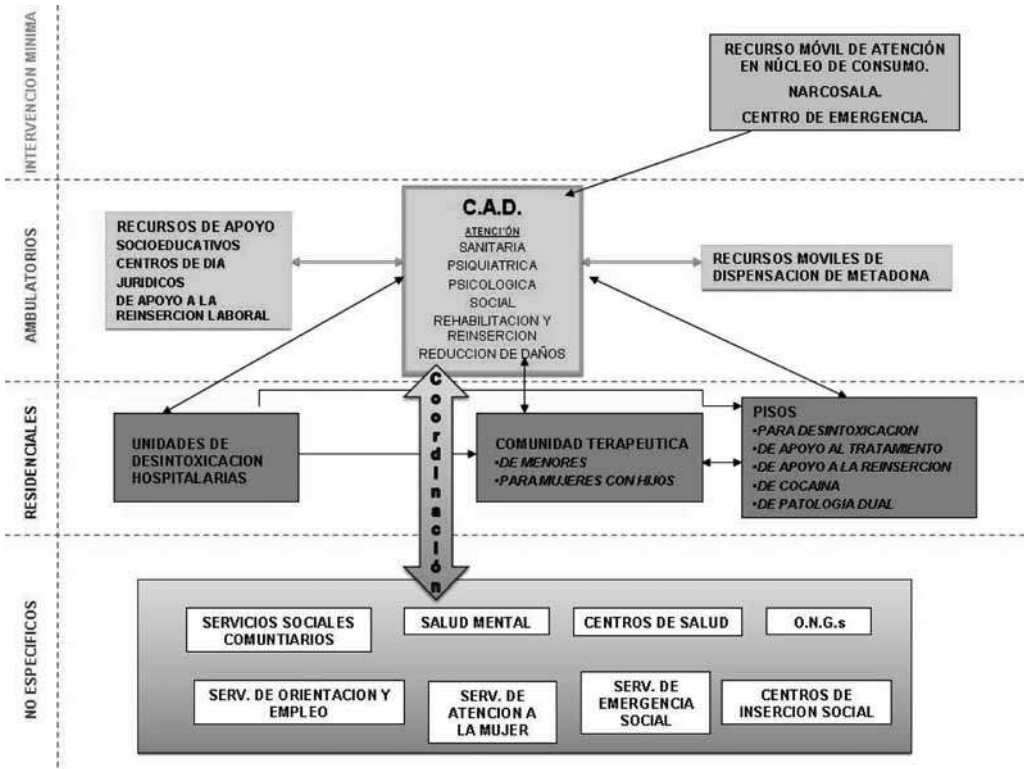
INTERVENCION MINIMA

RECURSO MÓVIL DE ATENCIÓN EN NÚCLEO DE CONSUMO.
NARCOSALA.
CENTRO DE EMERGENCIA.

AMBULATORIOS

RECURSOS DE APOYO
SOCIOEDUCATIVOS
CENTROS DE DIA
JURIDICOS
DE APOYO A LA REINSERCION LABORAL

C.A.D.
ATENCIÓN
SANITARIA
PSIQUIATRICA
PSICOLOGICA
SOCIAL
REHABILITACION Y REINSERCION
REDUCCION DE DAÑOS

RECURSOS MOVILES DE DISPENSACION DE METADONA

RESIDENCIALES

UNIDADES DE DESINTOXICACION HOSPITALARIAS

Coordinación

COMUNIDAD TERAPEUTICA
•DE MENORES
•PARA MUJERES CON HIJOS

PISOS
•PARA DESINTOXICACION
•DE APOYO AL TRATAMIENTO
•DE APOYO A LA REINSERCION
•DE COCAINA
•DE PATOLOGIA DUAL

NO ESPECIFICOS

SERVICIOS SOCIALES COMUNTIARIOS
SALUD MENTAL
CENTROS DE SALUD
O.N.G.s
SERV. DE ORIENTACION Y EMPLEO
SERV. DE ATENCION A LA MUJER
SERV. DE EMERGENCIA SOCIAL
CENTROS DE INSERCION SOCIAL